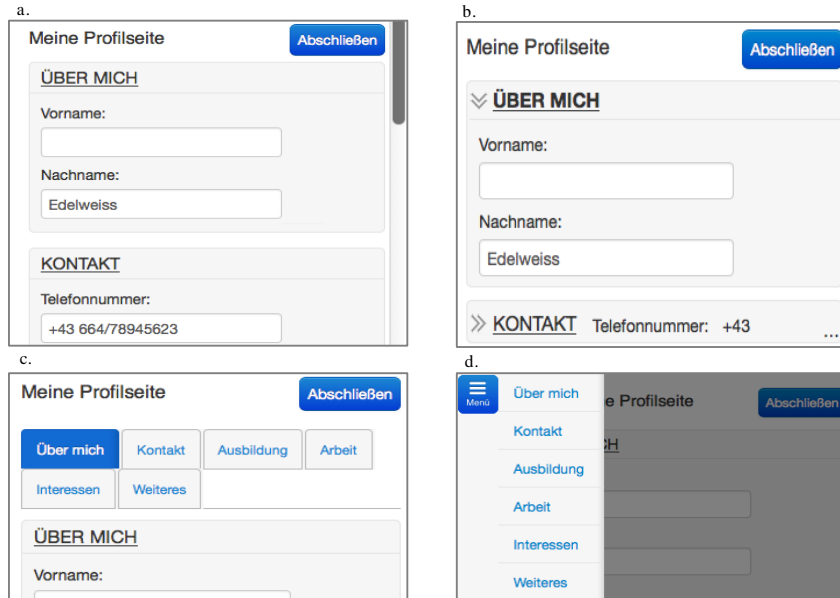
a.

Meine Profilseite

Abschließen

ÜBER MICH

Vorname:

Nachname:

Edelweiss

KONTAKT

Telefonnummer:

+43 664/78945623

b.

Meine Profilseite

Abschließen

ÜBER MICH

Vorname:

Nachname:

Edelweiss

KONTAKT Telefonnummer: +43 ...

c.

Meine Profilseite

Abschließen

Über mich | Kontakt | Ausbildung | Arbeit | Interessen | Weiteres

ÜBER MICH

Vorname:

d.

Menü

Über mich

Kontakt

Ausbildung

Arbeit

Interessen

Weiteres

e Profilseite

Abschließen

CH